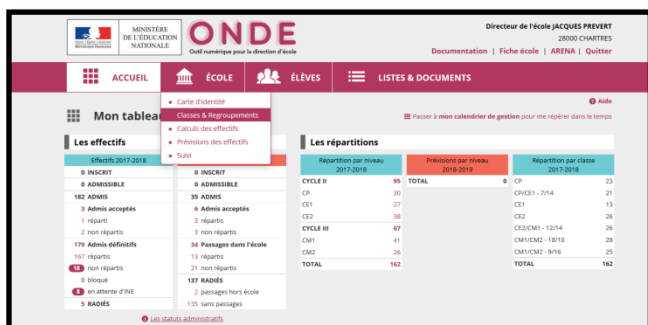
MINISTÈRE DE L'ÉDUCATION NATIONALE

ONDE
Outil numérique pour la direction d'école

Directeur de l'école JACQUES PREVERT
28000 CHARTRES
Documentation | Fiche école | ARENA | Quitter

ACCUEIL ÉCOLE ÉLÈVES LISTES & DOCUMENTS

Carte d'identité
Classes & Regroupements
Calculs des effectifs
Prévisions des effectifs
Suivi

Mon tableau

Aide

Passer à mon calendrier de gestion pour me repérer dans le temps

Les effectifs

| Effectifs 2017-2018 | |
|---|---|
| 0 | INSCRIT |
| 0 | ADMISSIBLE |
| 182 | ADMIS |
| 3 | Admis acceptés |
| 1 | réparti |
| 2 | non répartis |
| 179 | Admis définitifs |
| 167 | répartis |
| 18 | non répartis |
| 0 | bloqué |
| 8 | en attente d'INE |
| 5 | RADIÉS |

| | |
|---|---|
| 0 | INSCRIT |
| 0 | ADMISSIBLE |
| 35 | ADMIS |
| 6 | Admis acceptés |
| 3 | répartis |
| 3 | non répartis |
| 34 | Passages dans l'école |
| 13 | répartis |
| 21 | non répartis |
| 137 | RADIÉS |
| 2 | passages hors école |
| 135 | sans passages |

Les statuts administratifs

Les répartitions

| Répartition par niveau 2017-2018 | |
|---|---|
| CYCLE II | 95 |
| CP | 30 |
| CE1 | 27 |
| CE2 | 38 |
| CYCLE III | 67 |
| CM1 | 41 |
| CM2 | 26 |
| TOTAL | 162 |

| Prévisions par niveau 2018-2019 | |
|---|---|
| TOTAL | 0 |

| Répartition par classe 2017-2018 | |
|---|---|
| CP | 23 |
| CP/CE1 - 7/14 | 21 |
| CE1 | 13 |
| CE2 | 26 |
| CE2/CM1 - 12/14 | 26 |
| CM1/CM2 - 18/10 | 28 |
| CM1/CM2 - 9/16 | 25 |
| TOTAL | 162 |